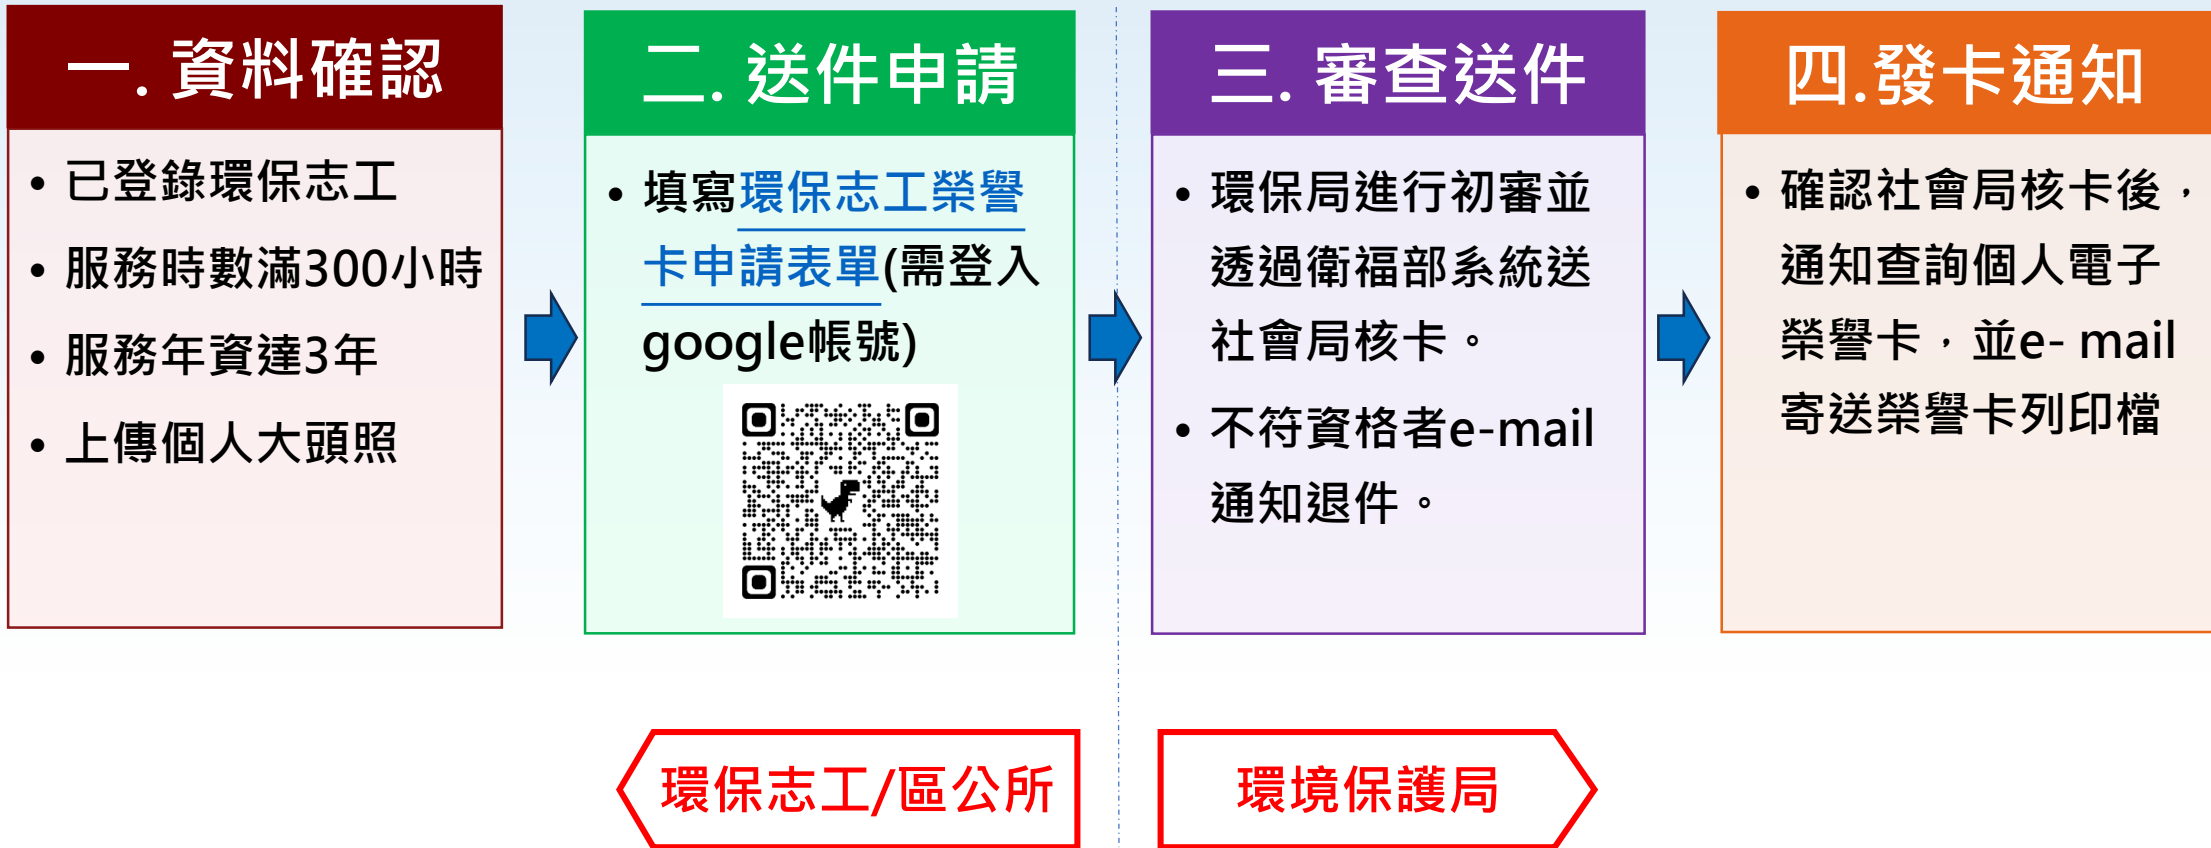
一. 資料確認

• 已登錄環保志工
• 服務時數滿300小時
• 服務年資達3年
• 上傳個人大頭照

二. 送件申請

• 填寫環保志工榮譽卡申請表單(需登入google帳號)

三. 審查送件

• 環保局進行初審並透過衛福部系統送社會局核卡。
• 不符資格者e-mail通知退件。

四.發卡通知

• 確認社會局核卡後，通知查詢個人電子榮譽卡，並e- mail寄送榮譽卡列印檔

環保志工/區公所

環境保護局